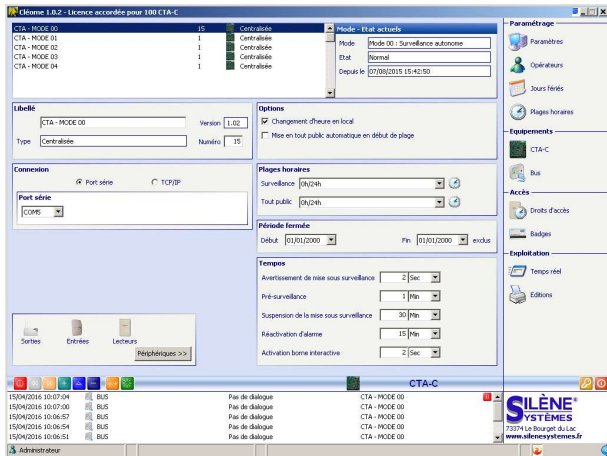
Cléome 1.0.2 - Licence accordée pour 100 CTA-C

| | | |
|---|---|---|
| CTA - MODE 00 | 15 | Centralisée |
| CTA - MODE 01 | 1 | Centralisée |
| CTA - MODE 02 | 1 | Centralisée |
| CTA - MODE 03 | 1 | Centralisée |
| CTA - MODE 04 | 1 | Centralisée |

Mode - Etat actuels
Mode: Mode 00 : Surveillance autonome
Etat: Normal
Depuis le: 07/08/2015 15:42:50

Libellé
CTA - MODE 00
Version 1.02
Type Centralisée
Numéro 15

Options
Changement d'heure en local
Mise en tout public automatique en début de plage

Connexion
Port série
TCP/IP
Port série
COM5

Plages horaires
Surveillance 0h/24h
Tout public 0h/24h

Période fermée
Début 01/01/2000
Fin 01/01/2000
exclus

Tempos
Avertissement de mise sous surveillance 2 Sec
Pré-surveillance 1 Min
Suspension de la mise sous surveillance 30 Min
Réactivation d'alarme 15 Min
Activation borne interactive 2 Sec

Sorties
Entrées
Lecteurs
Périphériques >>

Paramétrage
Paramètres
Opérateurs
Jours fériés
Plages horaires
Equipements
CTA-C
Bus
Accès
Droits d'accès
Badges
Exploitation
Temps réel
Editions

CTA-C

| | | | |
|---|---|---|---|
| 15/04/2016 10:07:04 | BUS | Pas de dialogue | CTA - MODE 00 |
| 15/04/2016 10:07:00 | BUS | Pas de dialogue | CTA - MODE 00 |
| 15/04/2016 10:06:57 | BUS | Pas de dialogue | CTA - MODE 00 |
| 15/04/2016 10:06:54 | BUS | Pas de dialogue | CTA - MODE 00 |
| 15/04/2016 10:06:51 | BUS | Pas de dialogue | CTA - MODE 00 |

SILÈNE SYSTÈMES
73374 Le Bourget du Lac
www.silenesystemes.fr

Administrateur